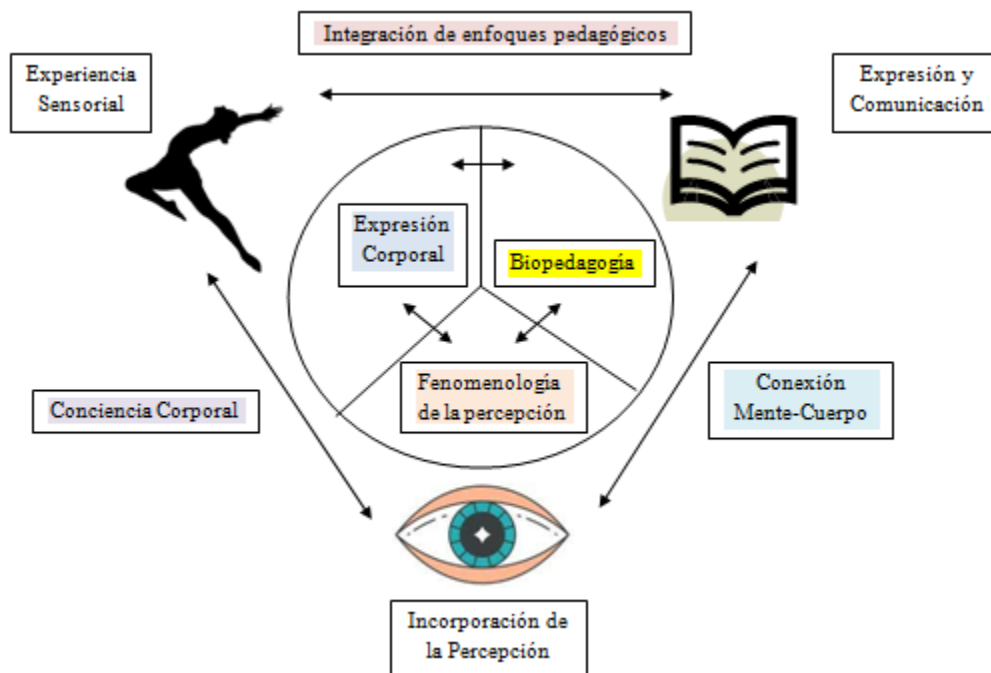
Integración de enfoques pedagógicos

Experiencia Sensorial

Expresión y Comunicación

Expresión Corporal

Biopedagogía

Fenomenología de la percepción

Conciencia Corporal

Conexión Mente-Cuerpo

Incorporación de la Percepción